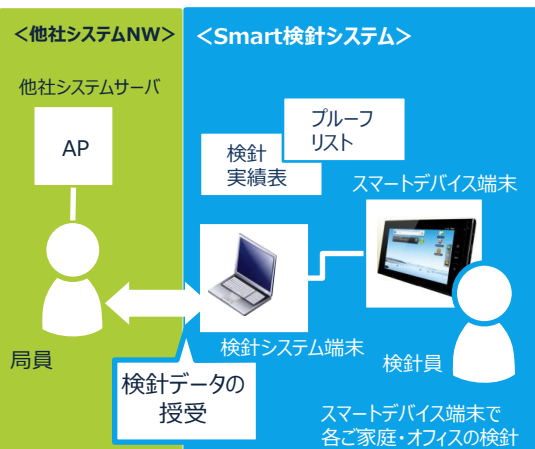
<他社システムNW>

<Smart検針システム>

他社システムサーバ

AP

プルーフリスト

検針実績表

スマートデバイス端末

局員

検針システム端末

検針員

検針データの授受

スマートデバイス端末で各ご家庭・オフィスの検針